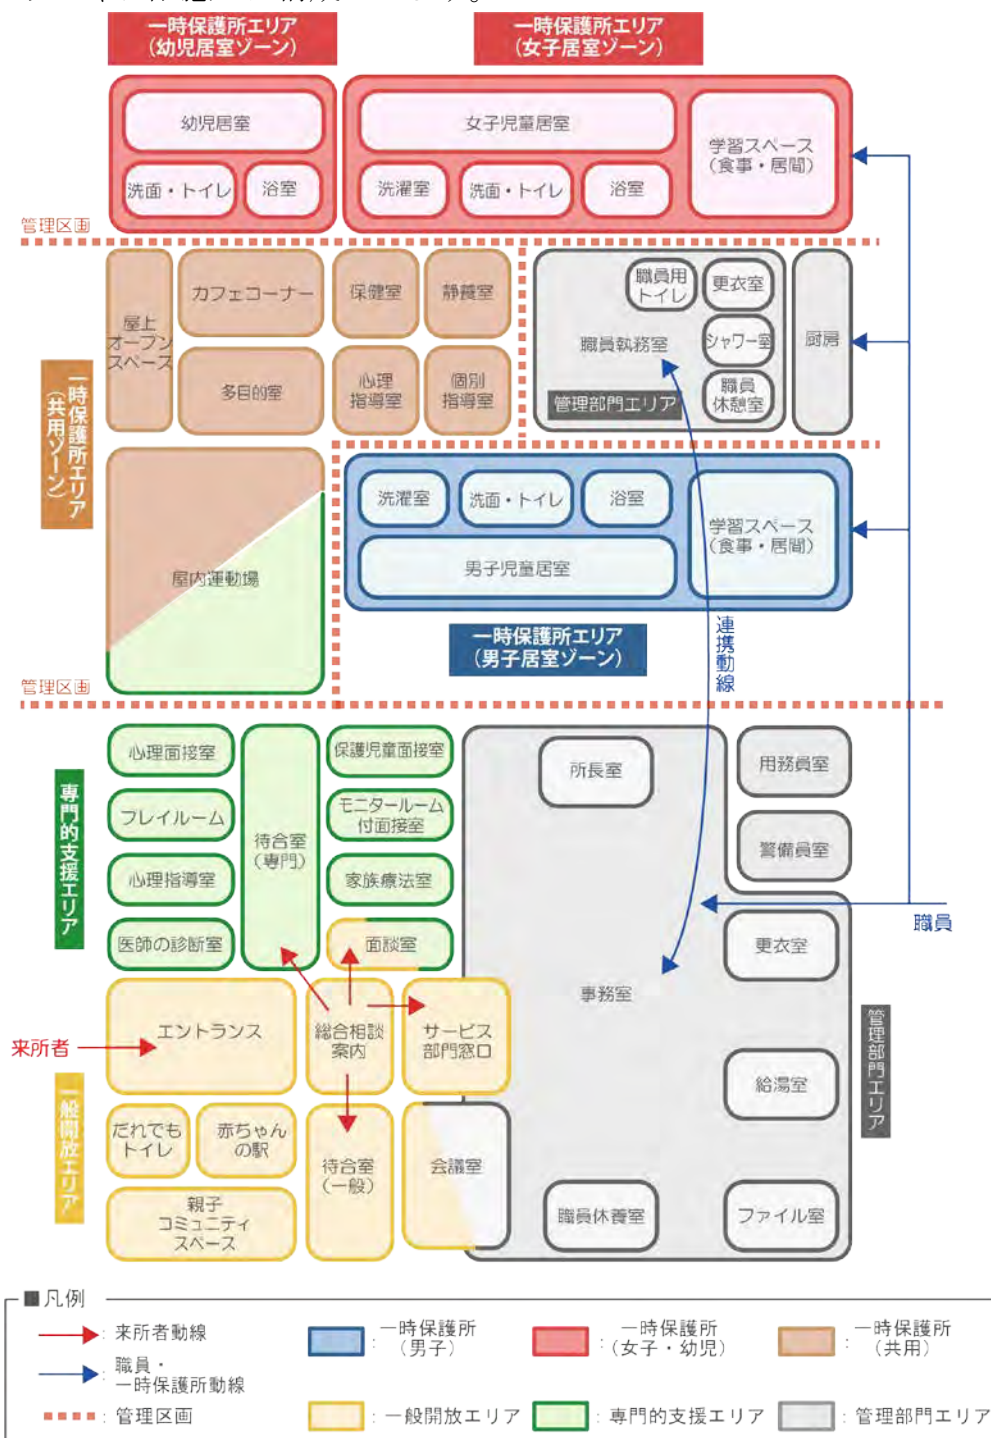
一時保護所エリア
（幼児居室ゾーン）

一時保護所エリア
（女子居室ゾーン）

幼児居室
洗面・トイレ
浴室

女子児童居室
洗濯室
洗面・トイレ
浴室
学習スペース
（食事・居間）

管理区画

一時保護所エリア
（共用ゾーン）

屋上
オープン
スペース
カフェコーナー
保健室
静養室
多目的室
心理
指導室
個別
指導室

職員用
トイレ
更衣室
職員執務室
シャワー室
職員
休憩室
管理部門エリア
厨房

屋内運動場

洗濯室
洗面・トイレ
浴室
男子児童居室
学習スペース
（食事・居間）

一時保護所エリア
（男子居室ゾーン）

連携動線

管理区画

専門的支援エリア

心理面接室
プレイルーム
心理指導室
医師の診断室
待合室
（専門）
保護児童面接室
モニタールーム
付面接室
家族療法室
面談室

所長室
用務員室
警備員室
更衣室
事務室
給湯室
職員休養室
ファイル室

職員

管理部門エリア

来所者

一般開放エリア

エントランス
総合相談
案内
サービス
部門窓口
だれでも
トイレ
赤ちゃん
の駅
待合室
（一般）
会議室
親子
コミュニティ
スペース

■凡例
来所者動線
職員・
一時保護所動線
管理区画
：一時保護所（男子）
：一時保護所（女子・幼児）
：一時保護所（共用）
：一般開放エリア
：専門的支援エリア
：管理部門エリア